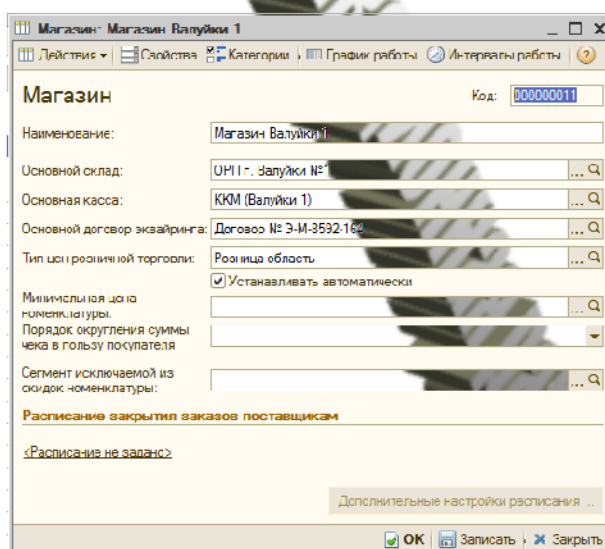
Магазин: Магазин Валуйки 1

Действия ▾ | Свойства | Категории | График работы | Интервалы работы | ?

Магазин

Код: 000000011

Наименование: Магазин Валуйки 1

Основной склад: ОРТ г. Валуйки №1

Основная касса: ККМ (Валуйки 1)

Основной договор эквайринга: Договор № Э-М-3592-164

Тип цен розничной торговли: Розница область

Устанавливать автоматически

Минимальная цена номенклатуры:

Порядок округления суммы чека в пользу покупателя

Сегмент исключаемой из скидок номенклатуры:

Расписание закрытия заказов поставщикам

<Расписание не задано>

Дополнительные настройки расписания ...

OK | Записать | Закрыть